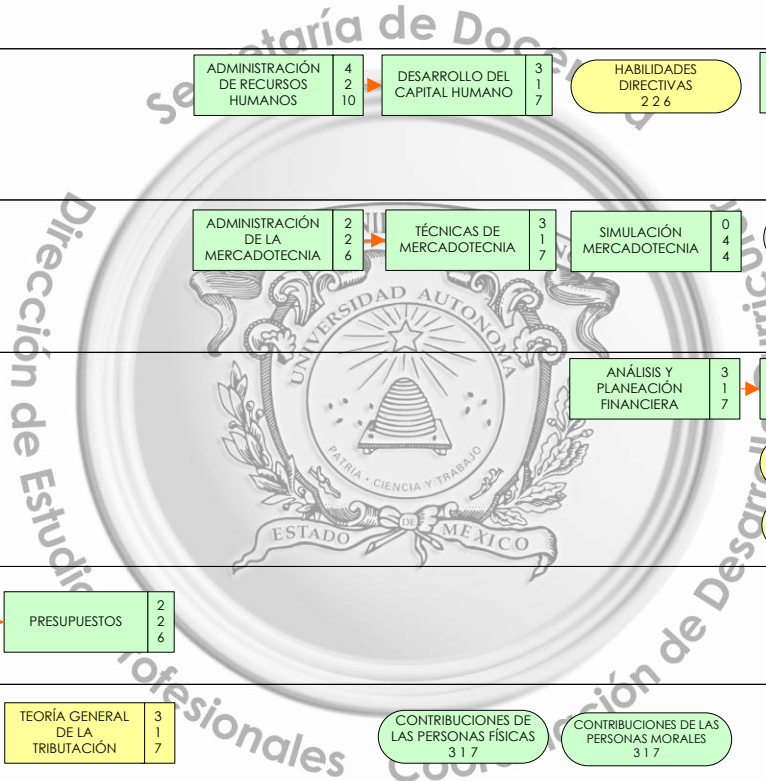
Secretaría de Docencia

ADMINISTRACIÓN DE RECURSOS HUMANOS 4 2 10

DESARROLLO DEL CAPITAL HUMANO 3 1 7

HABILIDADES DIRECTIVAS 2 2 6

ADMINISTRACIÓN DE LA MERCADOTECNIA 2 2 6

TÉCNICAS DE MERCADOTECNIA 3 1 7

SIMULACIÓN MERCADOTECNIA 0 4 4

UNIVERSIDAD AUTONOMA
PATRIA · CIENCIA Y TRABAJO
ESTADO DE MEXICO

ANÁLISIS Y PLANEACIÓN FINANCIERA 3 1 7

PRESUPUESTOS 2 2 6

TEORÍA GENERAL DE LA TRIBUTACIÓN 3 1 7

CONTRIBUCIONES DE LAS PERSONAS FÍSICAS 3 1 7

CONTRIBUCIONES DE LAS PERSONAS MORALES 3 1 7

Dirección de Estudios Profesionales

Coordinación de Desarrollo